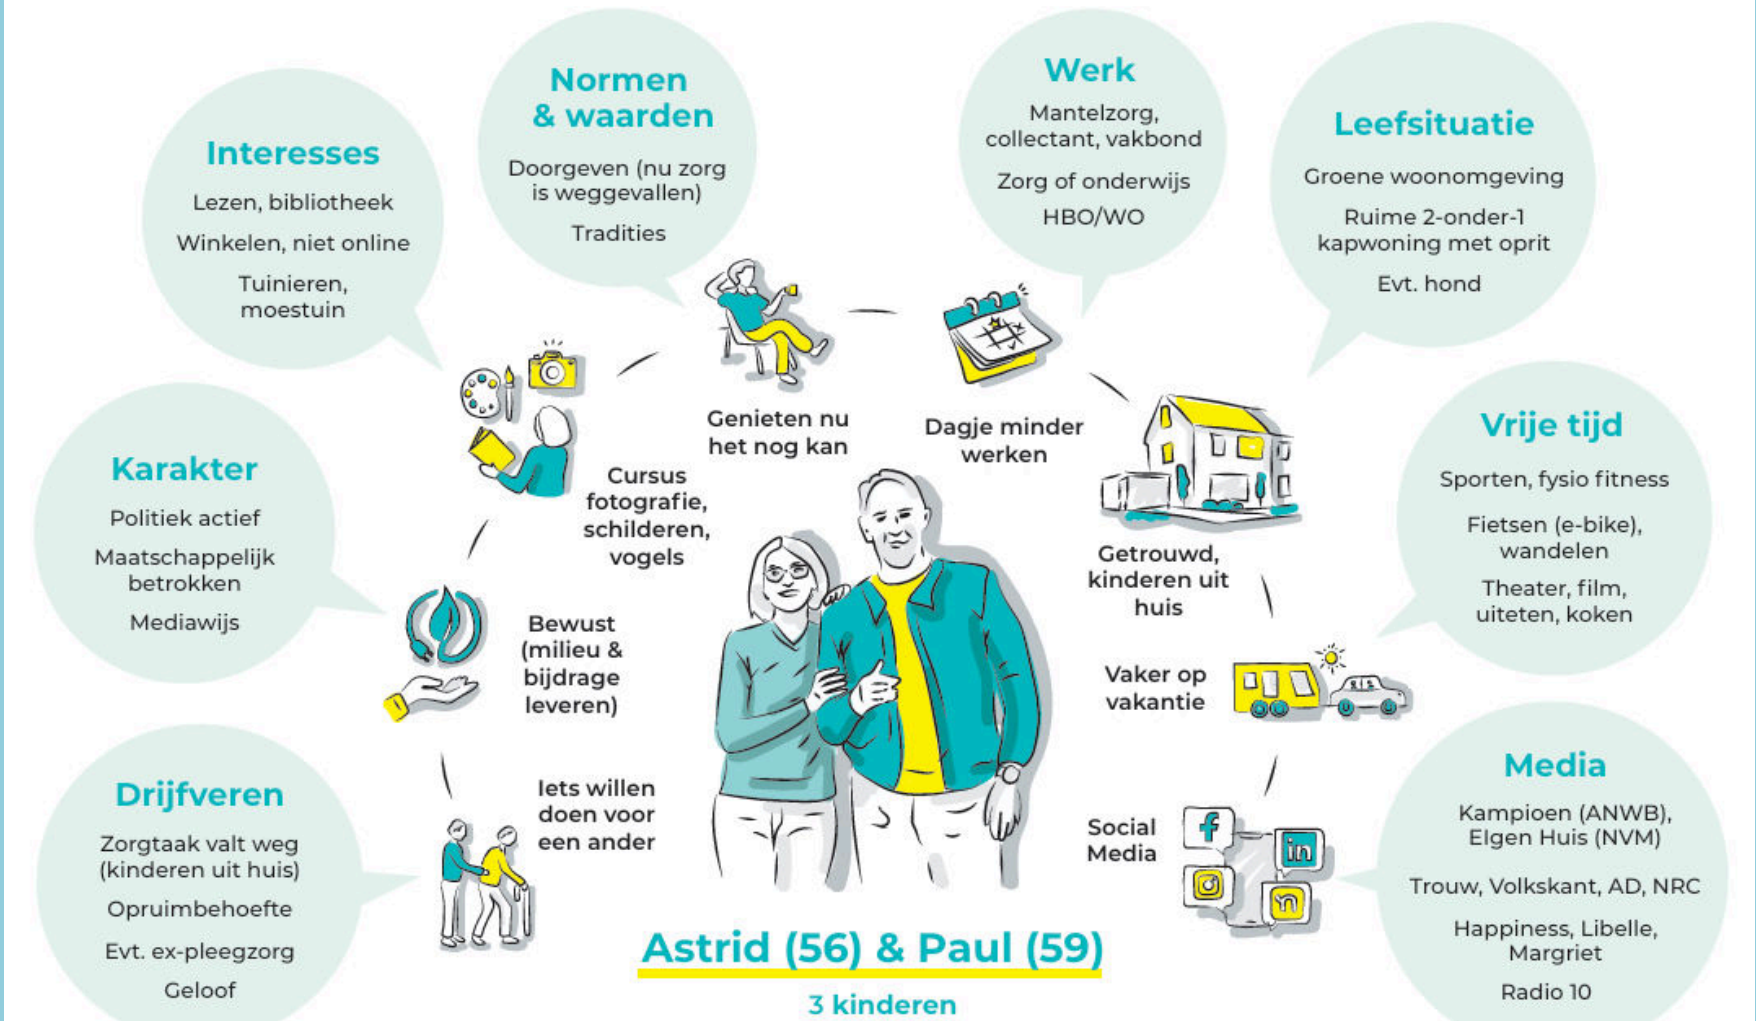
Interesses

Lezen, bibliotheek

Winkelen, niet online

Tuinieren, moestuin

Normen & waarden

Doorgeven (nu zorg is weggevallen)

Tradities

Werk

Mantelzorg, collectant, vakbond

Zorg of onderwijs

HBO/WO

Leefsituatie

Groene woonomgeving

Ruime 2-onder-1 kapwoning met oprit

Evt. hond

Karakter

Politiek actief

Maatschappelijk betrokken

Mediawijs

Vrije tijd

Sporten, fysio fitness

Fietsen (e-bike), wandelen

Theater, film, uiteten, koken

Drijfveren

Zorgtaak valt weg (kinderen uit huis)

Opruimbehoefte

Evt. ex-pleegzorg

Geloof

Media

Kampioen (ANWB), Eigen Huis (NVM)

Trouw, Volkskant, AD, NRC

Happiness, Libelle, Margriet

Radio 10

Genieten nu het nog kan

Dagje minder werken

Cursus fotografie, schilderen, vogels

Getrouwd, kinderen uit huis

Bewust (milieu & bijdrage leveren)

Vaker op vakantie

Iets willen doen voor een ander

Social Media

Astrid (56) & Paul (59)

3 kinderen